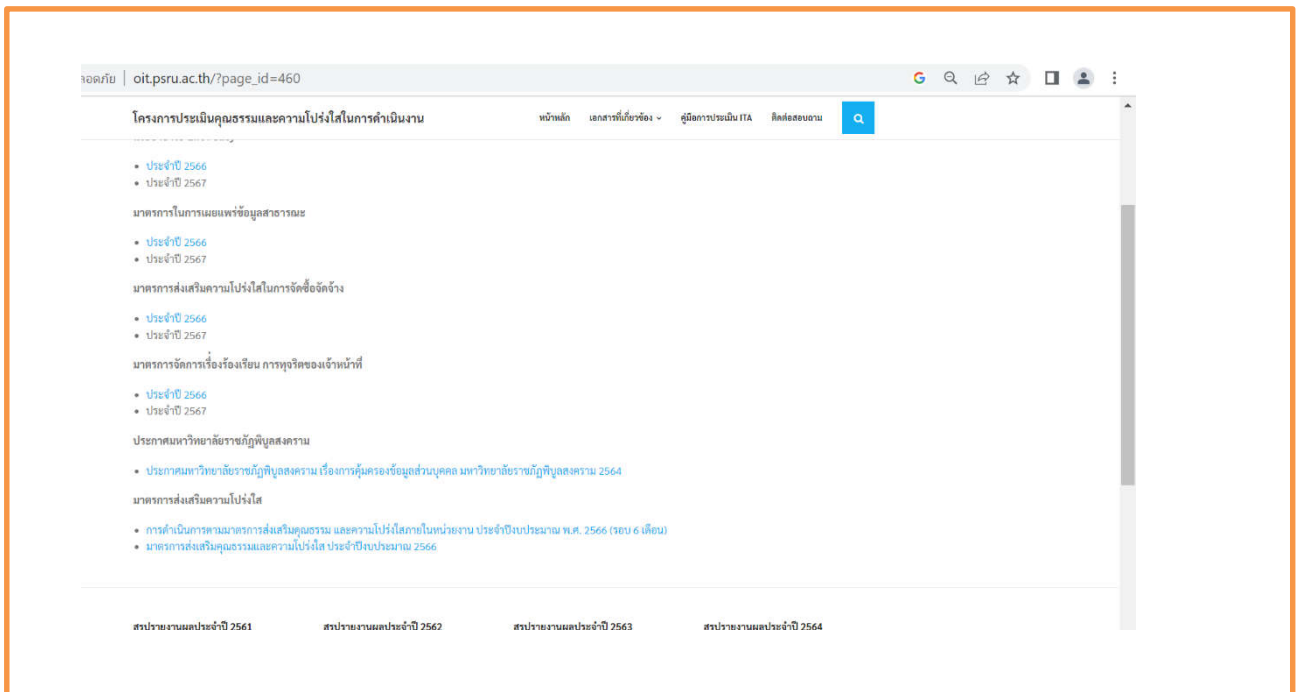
ลอดภัย | oit.psru.ac.th/?page_id=460

โครงการประเมินคุณธรรมและความโปร่งใสในการดำเนินงาน

หน้าหลัก เอกสารที่เกี่ยวข้อง คู่มือการประเมิน ITA ติดต่อสอบถาม

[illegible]

• ประจำปี 2566
• ประจำปี 2567

มาตรการในการเผยแพร่ข้อมูลสาธารณะ

• ประจำปี 2566
• ประจำปี 2567

มาตรการส่งเสริมความโปร่งใสในการจัดซื้อจัดจ้าง

• ประจำปี 2566
• ประจำปี 2567

มาตรการจัดการเรื่องร้องเรียน การทุจริตของเจ้าหน้าที่

• ประจำปี 2566
• ประจำปี 2567

ประกาศมหาวิทยาลัยราชภัฏพิบูลสงคราม

• ประกาศมหาวิทยาลัยราชภัฏพิบูลสงคราม เรื่องการคุ้มครองข้อมูลส่วนบุคคล มหาวิทยาลัยราชภัฏพิบูลสงคราม 2564

มาตรการส่งเสริมความโปร่งใส

• การดำเนินการตามมาตรการส่งเสริมคุณธรรม และความโปร่งใสภายในหน่วยงาน ประจำปีงบประมาณ พ.ศ. 2566 (รอบ 6 เดือน)
• มาตรการส่งเสริมคุณธรรมและความโปร่งใส ประจำปีงบประมาณ 2566

สรุปรายงานผลประจำปี 2561 สรุปรายงานผลประจำปี 2562 สรุปรายงานผลประจำปี 2563 สรุปรายงานผลประจำปี 2564